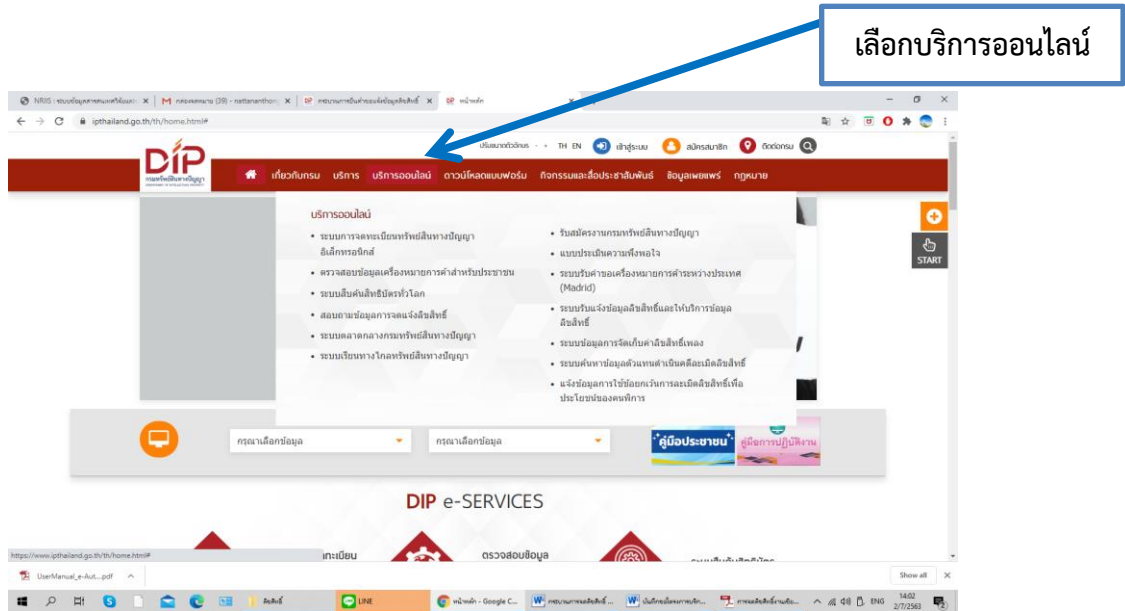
เลือกบริการออนไลน์

NRIIS : ระบบข้อมูลสารสนเทศวิจัยและ | M กล่องจดหมาย (39) - nattananthon | กระบวนการยื่นคำขอแจ้งข้อมูลลิขสิทธิ์ | หน้าหลัก

ipthailand.go.th/th/home.html#

ปรับขนาดตัวอักษร - + TH EN เข้าสู่ระบบ สมัครสมาชิก ติดต่อกรม

DIP กรมทรัพย์สินทางปัญญา

เกี่ยวกับกรม บริการ บริการออนไลน์ ดาวน์โหลดแบบฟอร์ม กิจกรรมและสื่อประชาสัมพันธ์ ข้อมูลเผยแพร่ กฎหมาย

บริการออนไลน์

• ระบบการจดทะเบียนทรัพย์สินทางปัญญาอิเล็กทรอนิกส์
• ตรวจสอบข้อมูลเครื่องหมายการค้าสำหรับประชาชน
• ระบบสืบค้นสิทธิบัตรทั่วโลก
• สอบถามข้อมูลการจดแจ้งลิขสิทธิ์
• ระบบตลาดกลางกรมทรัพย์สินทางปัญญา
• ระบบเรียนทางไกลทรัพย์สินทางปัญญา

• รับสมัครงานกรมทรัพย์สินทางปัญญา
• แบบประเมินความพึงพอใจ
• ระบบรับคำขอเครื่องหมายการค้าระหว่างประเทศ (Madrid)
• ระบบรับแจ้งข้อมูลลิขสิทธิ์และให้บริการข้อมูลลิขสิทธิ์
• ระบบข้อมูลการจัดเก็บค่าลิขสิทธิ์เพลง
• ระบบค้นหาข้อมูลตัวแทนดำเนินคดีละเมิดลิขสิทธิ์
• แจ้งข้อมูลการใช้ข้อยกเว้นการละเมิดลิขสิทธิ์เพื่อประโยชน์ของคนพิการ

START

กรุณาเลือกข้อมูล
กรุณาเลือกข้อมูล

คู่มือประชาชน คู่มือการปฏิบัติงาน

DIP e-SERVICES

ทะเบียน ตรวจสอบข้อมูล

https://www.ipthailand.go.th/th/home.html#

UserManual_e-Aut....pdf

Show all

ลิขสิทธิ์ LINE หน้าหลัก - Google C... กระบวนการจดลิขสิทธิ์... บันทึกขอโอนการบริ... การจดลิขสิทธิ์งานเขีย... ENG 14:02 2/7/2563